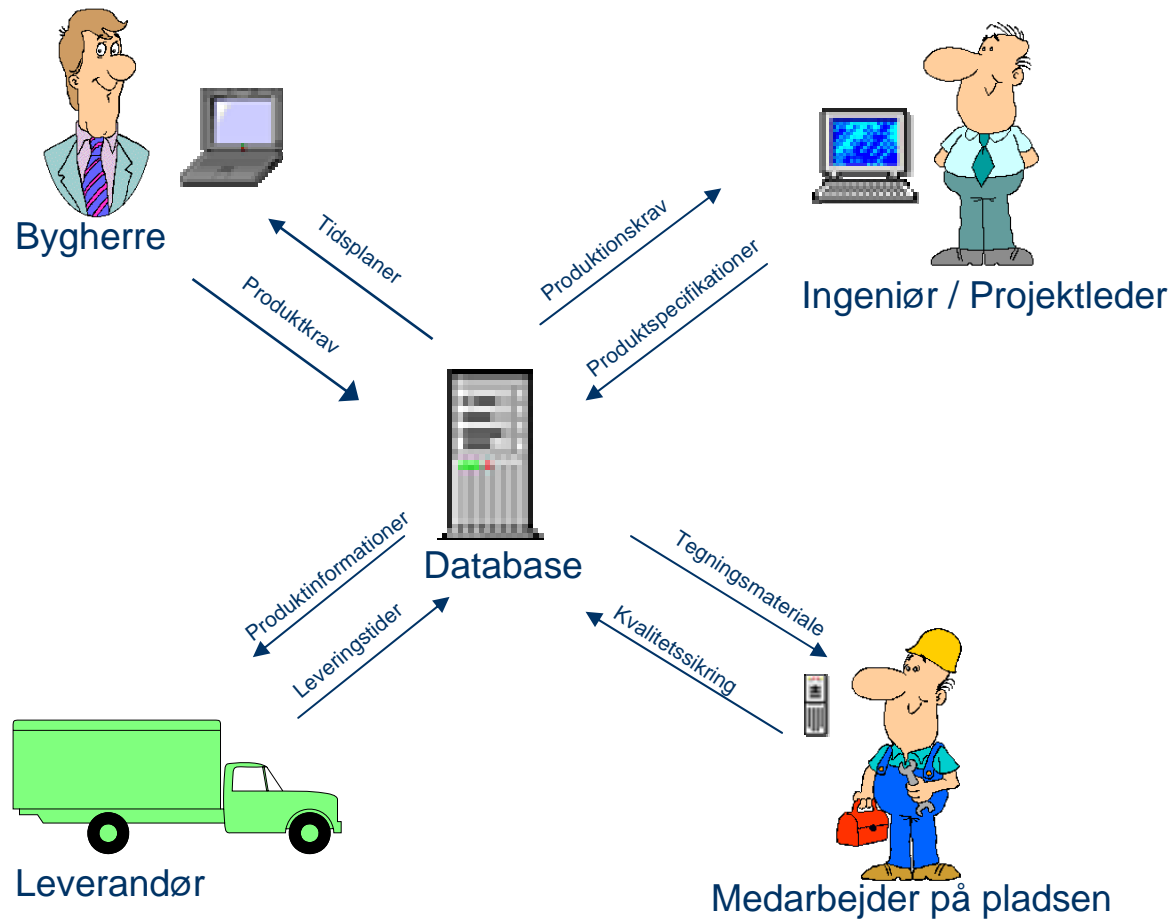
Bygherre

Tidsplaner

Produktkrav

Produktionskrav

Produktspecifikationer

Ingeniør / Projektleder

Database

Produktinformationer

Leveringstider

Tegningsmateriale

Kvalitetssikring

Leverandør

Medarbejder på pladsen